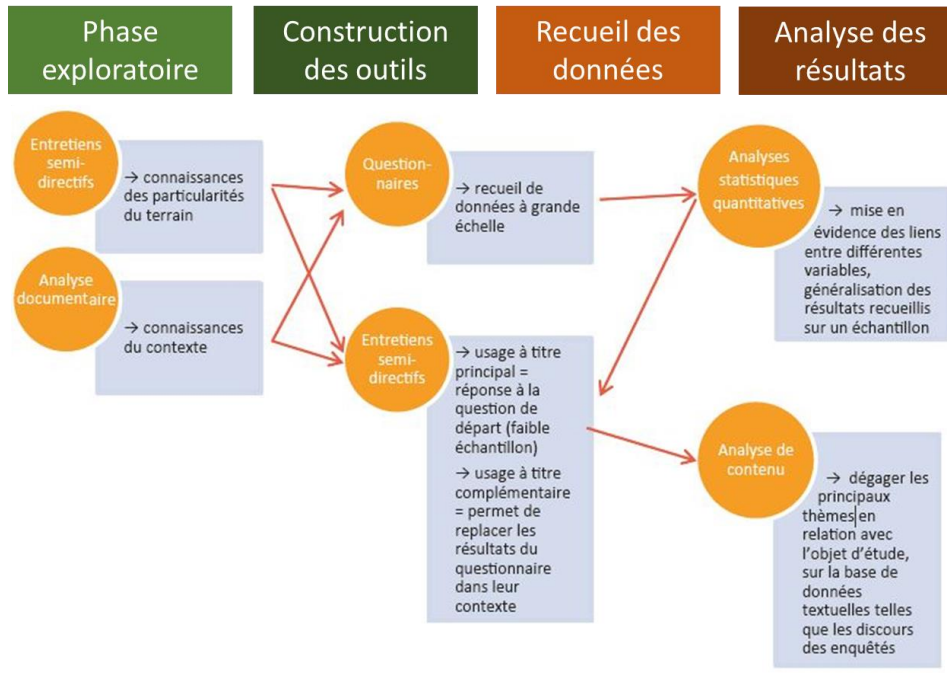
Phase exploratoire

Construction des outils

Recueil des données

Analyse des résultats

Entretiens semi-directifs

→ connaissances des particularités du terrain

Analyse documentaire

→ connaissances du contexte

Questionnaires

→ recueil de données à grande échelle

Entretiens semi-directifs

→ usage à titre principal = réponse à la question de départ (faible échantillon)

→ usage à titre complémentaire = permet de replacer les résultats du questionnaire dans leur contexte

Analyses statistiques quantitatives

→ mise en évidence des liens entre différentes variables, généralisation des résultats recueillis sur un échantillon

Analyse de contenu

→ dégager les principaux thèmes en relation avec l'objet d'étude, sur la base de données textuelles telles que les discours des enquêtés